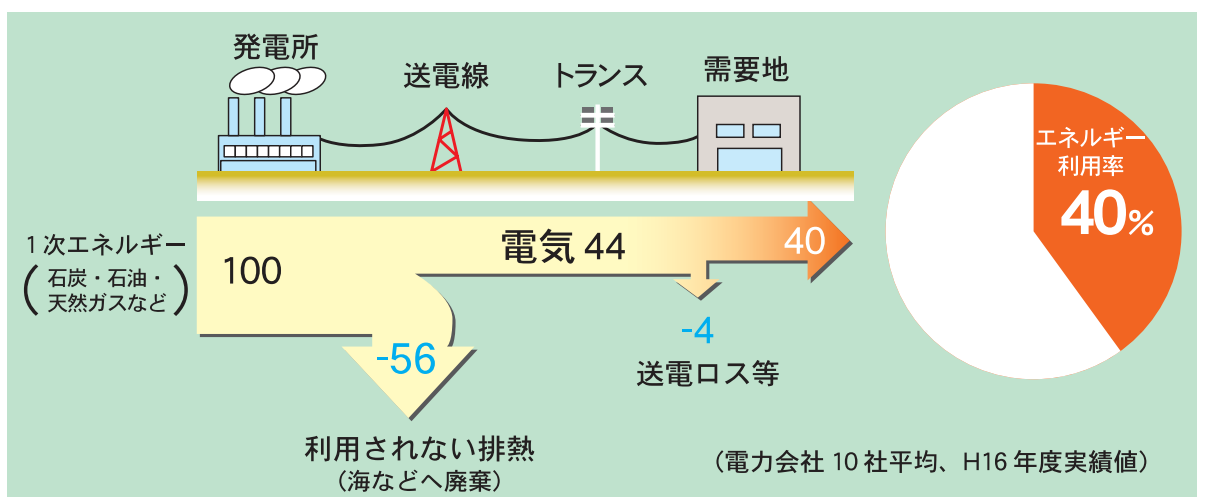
発電所
送電線
トランス
需要地

1次エネルギー
（石炭・石油・天然ガスなど）

100

電気 44

40

-56

-4
送電ロス等

利用されない排熱
（海などへ廃棄）

エネルギー利用率
40%

（電力会社 10 社平均、H16 年度実績値）